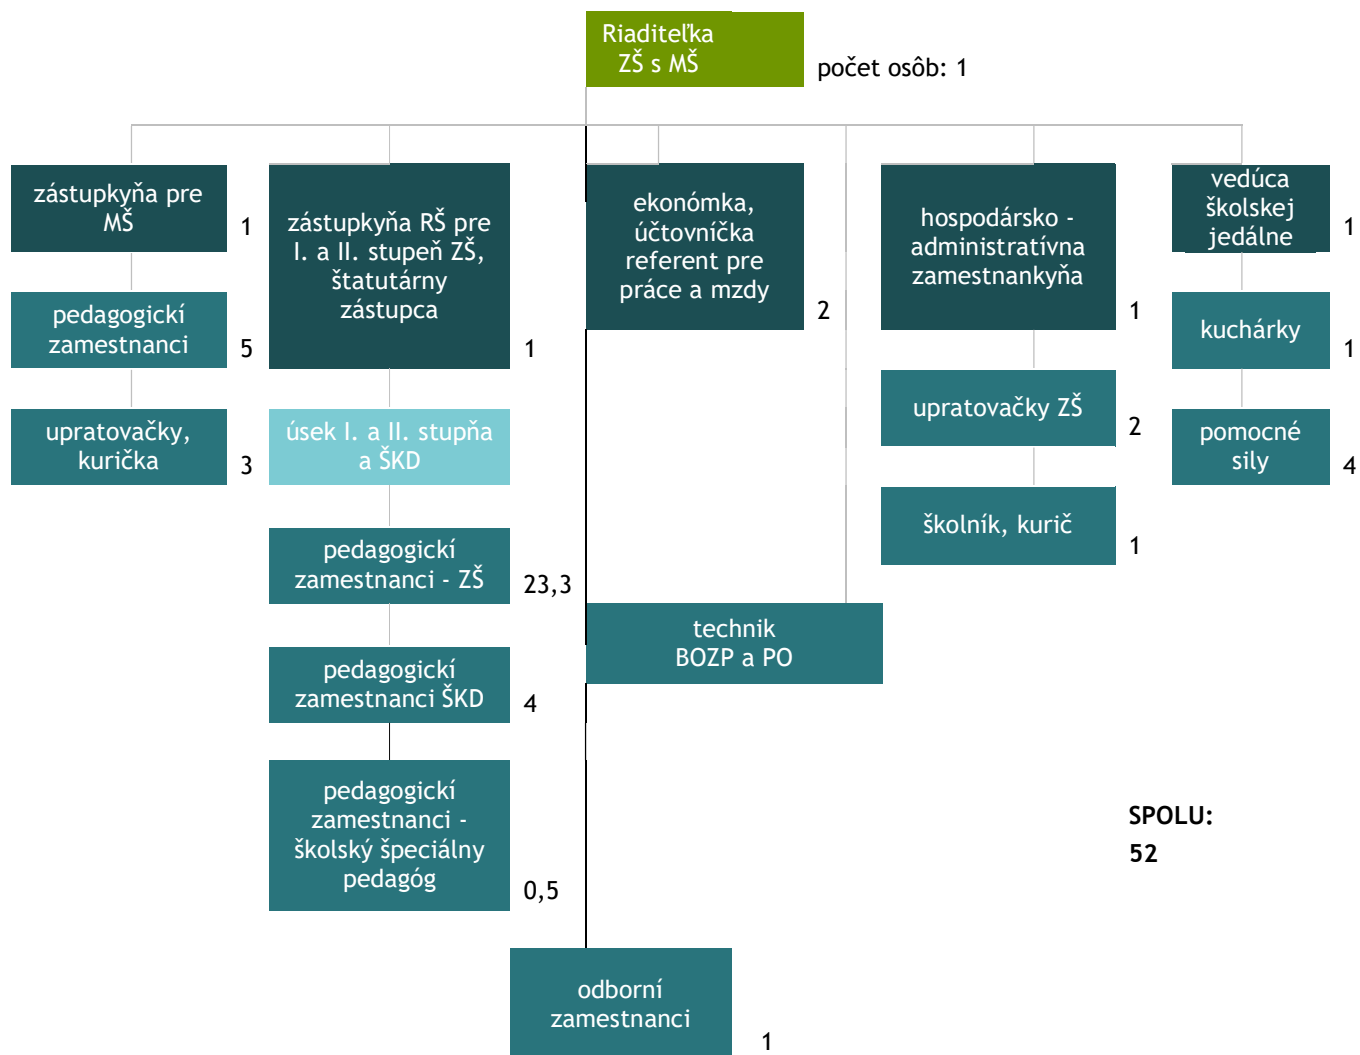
Riaditeľka
ZŠ s MŠ
počet osôb: 1

zástupkyňa pre MŠ
1

pedagogickí zamestnanci
5

upratovačky, kurička
3

zástupkyňa RŠ pre I. a II. stupeň ZŠ, štatutárny zástupca
1

úsek I. a II. stupňa a ŠKD

pedagogickí zamestnanci - ZŠ
23,3

pedagogickí zamestnanci ŠKD
4

pedagogickí zamestnanci - školský špeciálny pedagóg
0,5

ekonómka, účtovníčka referent pre práce a mzdy
2

technik BOZP a PO

odborní zamestnanci
1

hospodársko - administratívna zamestnankyňa
1

upratovačky ZŠ
2

školník, kurič
1

vedúca školskej jedálne
1

kuchárky
1

pomocné sily
4

SPOLU:
52